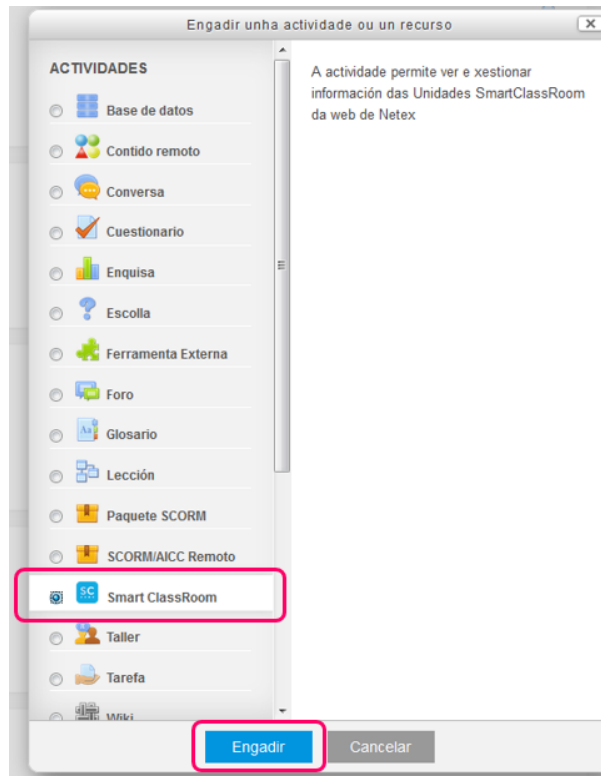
Engadir unha actividade ou un recurso

ACTIVIDADES

Base de datos

Contido remoto

Conversa

Cuestionario

Enquisa

Escolla

Ferramenta Externa

Foro

Glosario

Lección

Paquete SCORM

SCORM/AICC Remoto

Smart ClassRoom

Taller

Tarefa

Wiki

A actividade permite ver e xestionar información das Unidades SmartClassRoom da web de Netex

Engadir

Cancelar